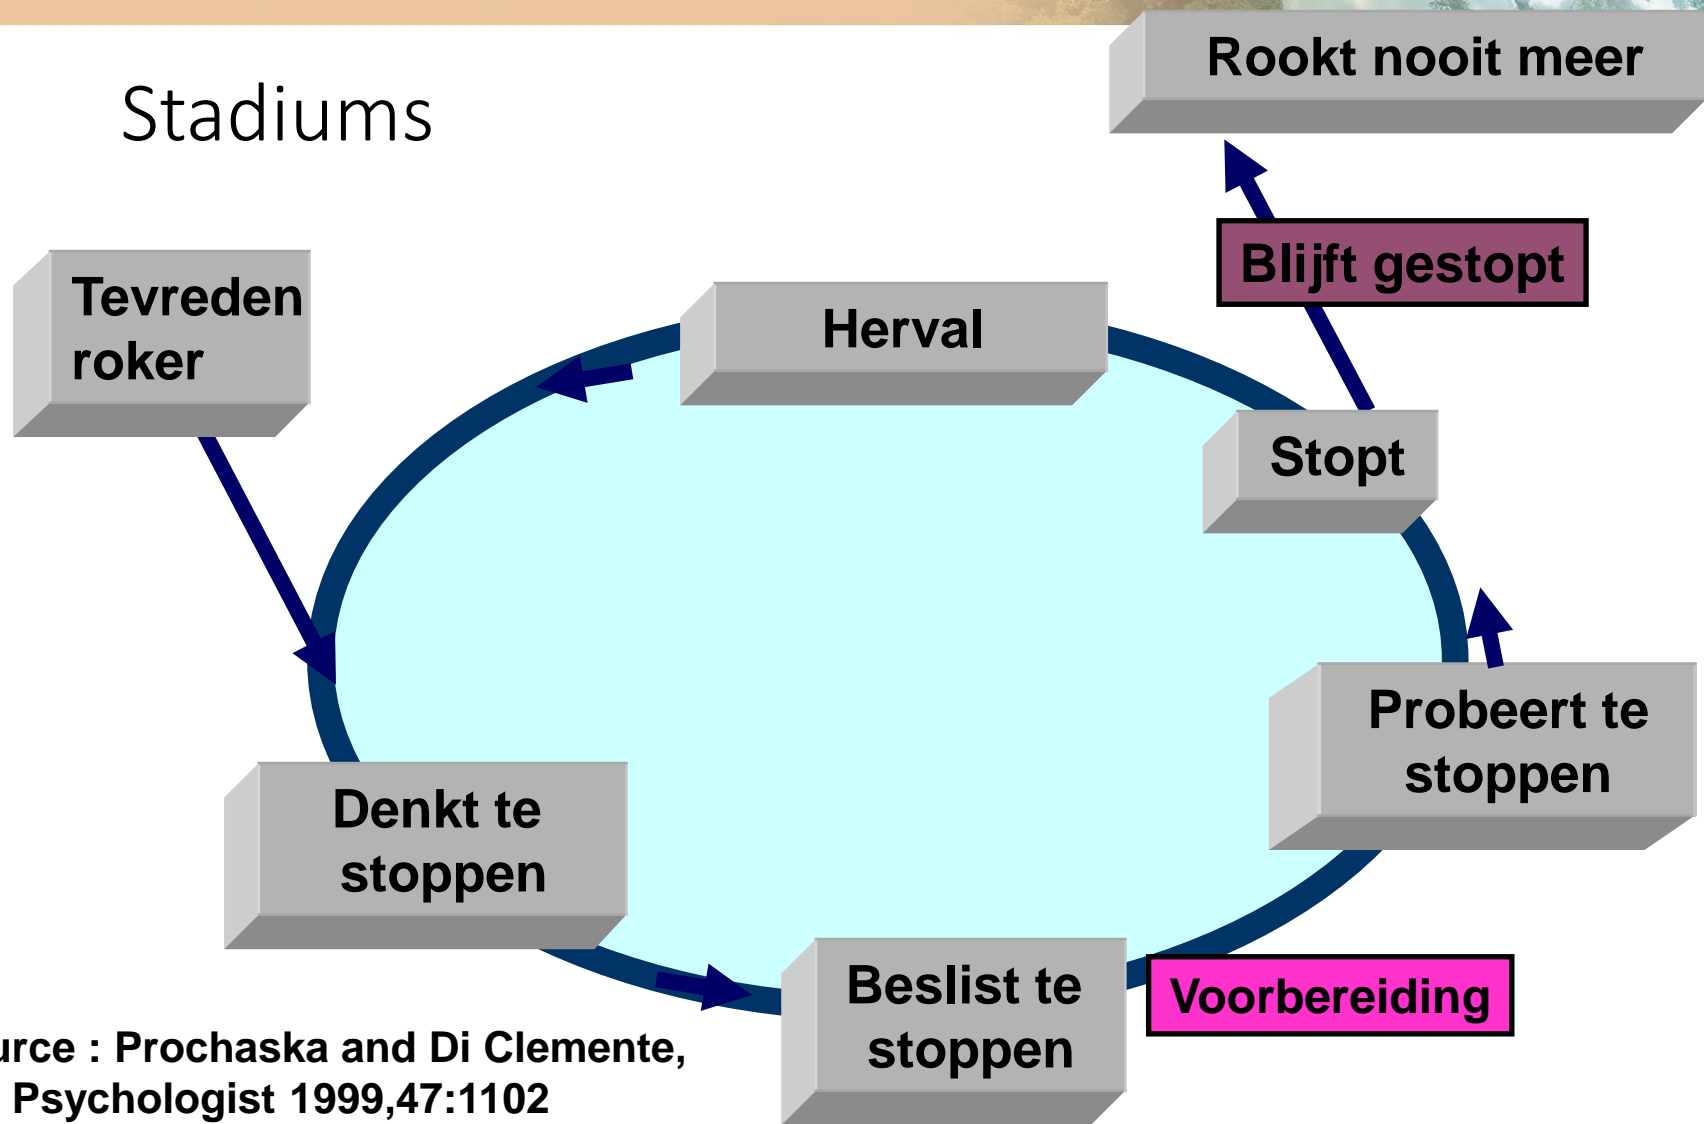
Stadiums

Rookt nooit meer

Blijft gestopt

Tevreden roker

Herval

Stopt

Probeert te stoppen

Denkt te stoppen

Beslist te stoppen

Voorbereiding

urce : Prochaska and Di Clemente, Psychologist 1999,47:1102